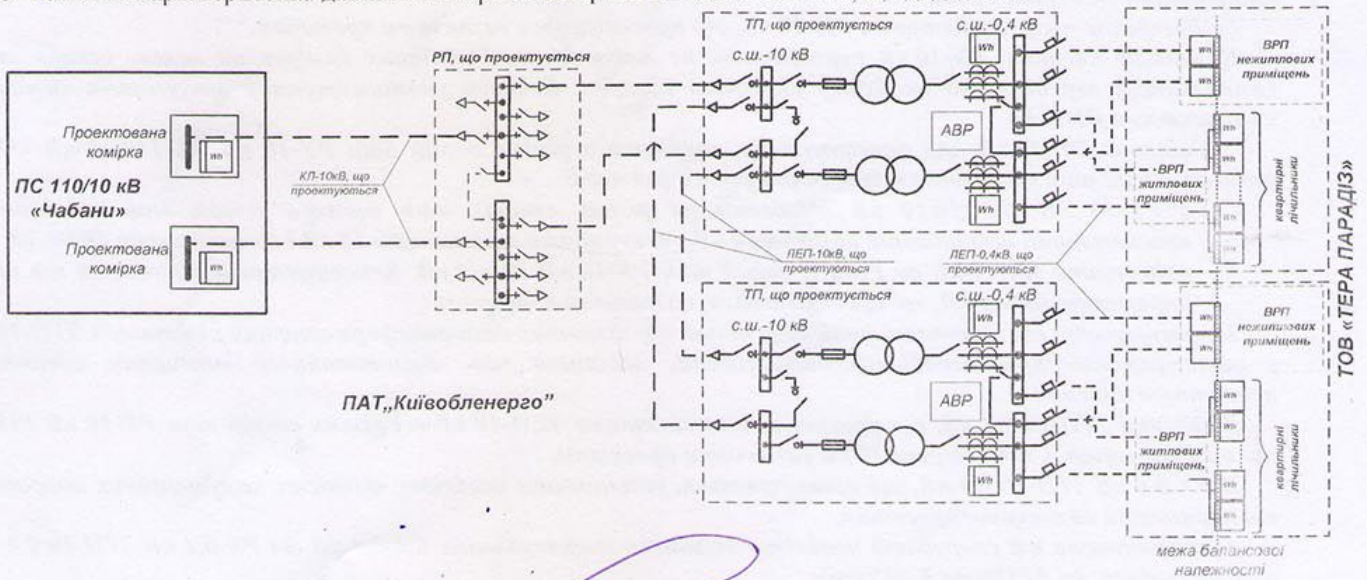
ПС 110/10 кВ «Чабани»

Проектована комірка

Проектована комірка

КЛ-10кВ, що проектуються

РП, що проектується

ТП, що проектується

с.ш.-10 кВ

с.ш.-0,4 кВ

Wh

АВР

ЛЕП-10кВ, що проектуються

ЛЕП-0,4кВ, що проектуються

ТП, що проектується

с.ш.-10 кВ

с.ш.-0,4 кВ

Wh

АВР

ПАТ,,Київобленерго"

ВРП нежитлових приміщень

ВРП житлових приміщень

квартирні лічильники

ВРП нежитлових приміщень

ВРП житлових приміщень

квартирні лічильники

межа балансової належності

ТОВ «ТЕРА ПАРАДІЗ»